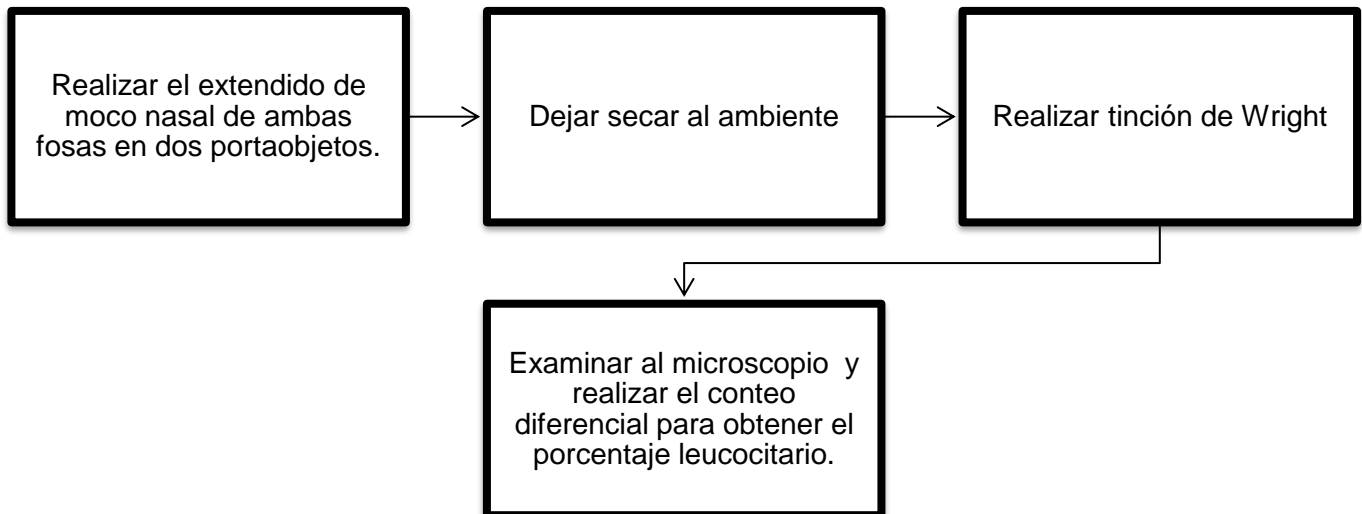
Realizar el extendido de moco nasal de ambas fosas en dos portaobjetos.

Dejar secar al ambiente

Realizar tinción de Wright

Examinar al microscopio y realizar el conteo diferencial para obtener el porcentaje leucocitario.